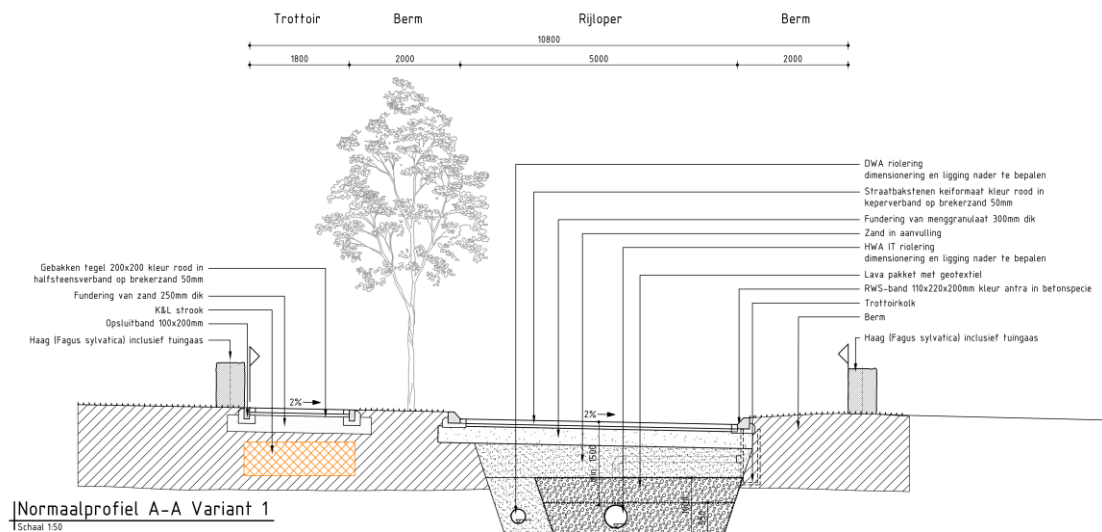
Trottoir Berm Rijloper Berm

10800

1800 2000 5000 2000

DWA riolering
dimensionering en ligging nader te bepalen
Straatbakstenen keiformaat kleur rood in keperverband op brekerzand 50mm
Fundering van menggranulaat 300mm dik
Zand in aanvulling
HWA IT riolering
dimensionering en ligging nader te bepalen
Lava pakket met geotextiel
RWS-band 110x220x200mm kleur antra in betonspecie
Trottoirkolk
Berm
Haag (Fagus sylvatica) inclusief tuingaas

Gebakken tegel 200x200 kleur rood in halfsteensverband op brekerzand 50mm
Fundering van zand 250mm dik
K&L strook
Opsluitband 100x200mm
Haag (Fagus sylvatica) inclusief tuingaas

2%

2%

min. 500

Normaalprofiel A-A Variant 1
Schaal 1:50